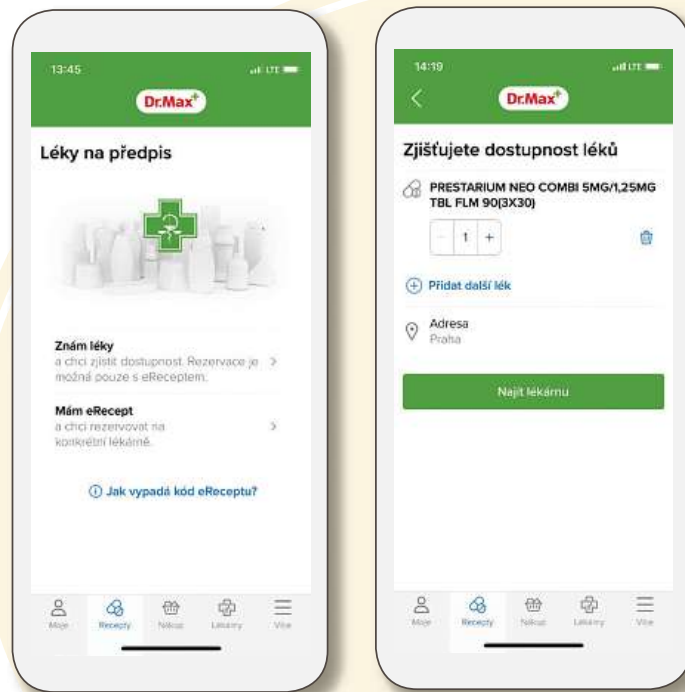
13:45

Dr.Max

Léky na předpis

Znám léky
a chci zjistit dostupnost. Rezervace je možná pouze s eReceptem.

Mám eRecept
a chci rezervovat na konkrétní lékárně.

Jak vypadá kód eReceptu?

Moje Recepty Nákup Lékárny Více

14:19

Dr.Max

Zjišťujete dostupnost léků

PRESTARIUM NEO COMBI 5MG/1,25MG TBL FLM 90(3X30)

1

Přidat další lék

Adresa
Praha

Najít lékárnu

Moje Recepty Nákup Lékárny Více